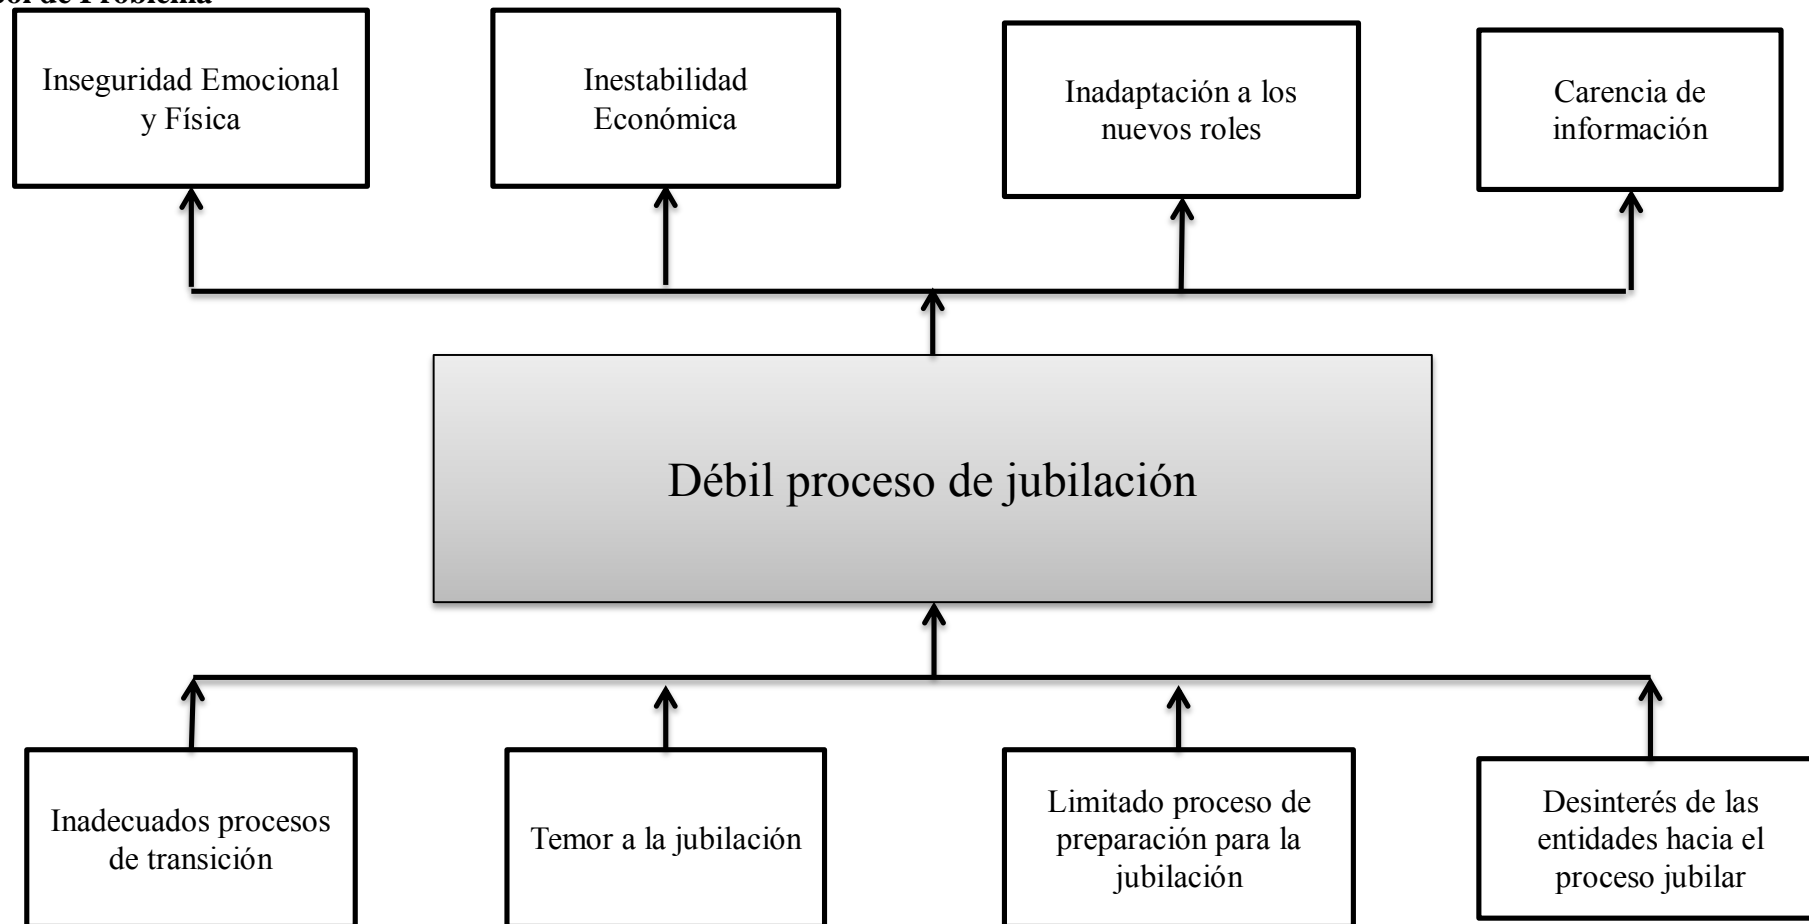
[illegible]ol de Problema

Inseguridad Emocional y Física

Inestabilidad Económica

Inadaptación a los nuevos roles

Carencia de información

Débil proceso de jubilación

Inadecuados procesos de transición

Temor a la jubilación

Limitado proceso de preparación para la jubilación

Desinterés de las entidades hacia el proceso jubilar